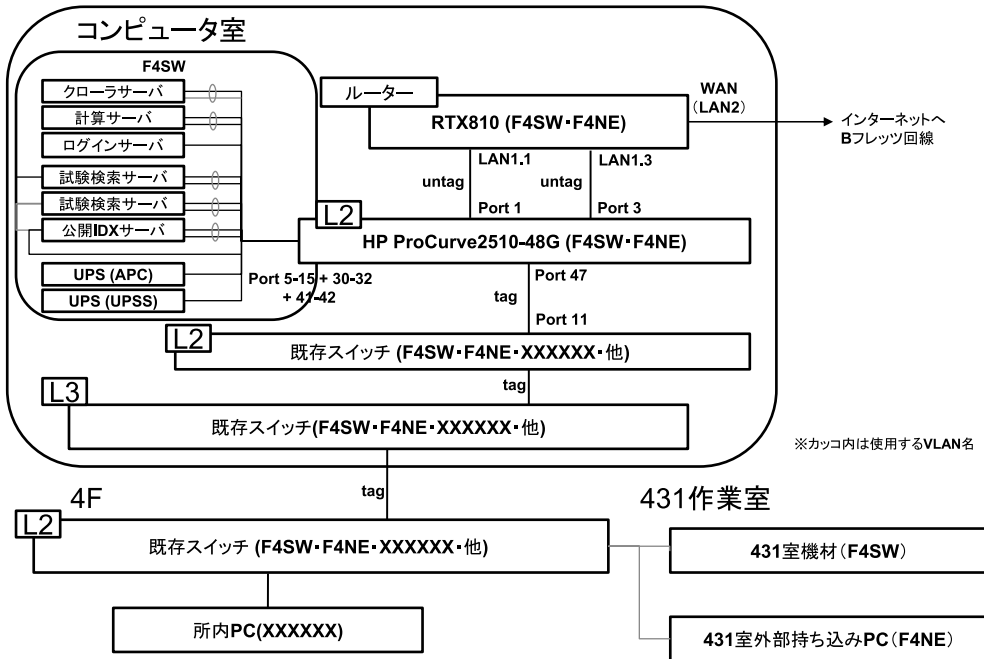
コンピュータ室

F4SW

クローラサーバ

計算サーバ

ログインサーバ

試験検索サーバ

試験検索サーバ

公開IDXサーバ

UPS (APC)

UPS (UPSS)

ルーター

RTX810 (F4SW・F4NE)

WAN
(LAN2)

インターネットへ
Bフレッツ回線

LAN1.1

LAN1.3

untag

untag

Port 1

Port 3

L2

HP ProCurve2510-48G (F4SW・F4NE)

Port 5-15 + 30-32
+ 41-42

Port 47

tag

Port 11

L2

既存スイッチ (F4SW・F4NE・XXXXXX・他)

tag

L3

既存スイッチ(F4SW・F4NE・XXXXXX・他)

※カッコ内は使用するVLAN名

tag

4F

431作業室

L2

既存スイッチ (F4SW・F4NE・XXXXXX・他)

431室機材（F4SW）

所内PC(XXXXXX)

431室外部持ち込みPC（F4NE）